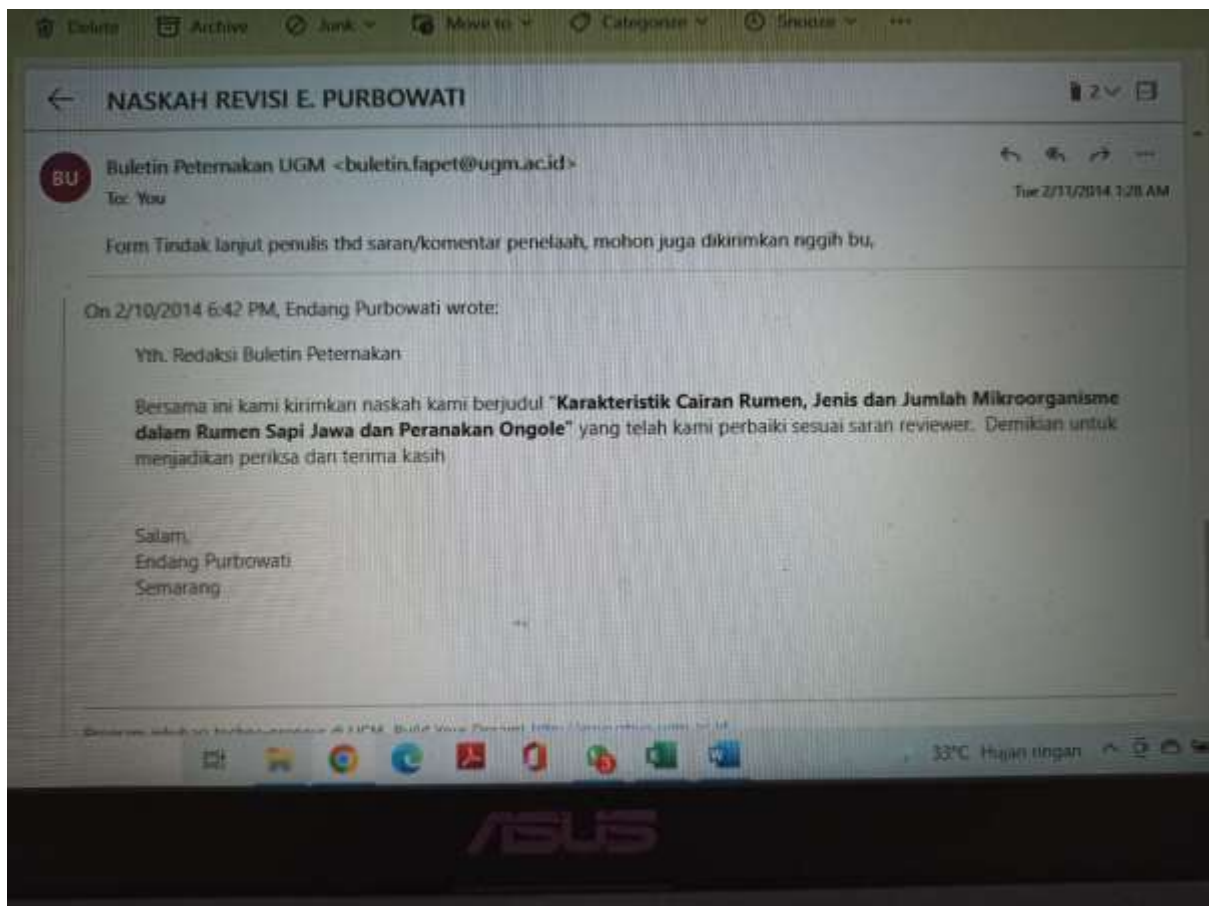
Delete Archive Junk Move to Categorize Snooze ...

NASKAH REVISI E. PURBOWATI

2

BU

Buletin Peternakan UGM <buletin.fapet@ugm.ac.id>
To: You

Tue 2/11/2014 1:28 AM

Form Tindak lanjut penulis thd saran/komentar penelaah, mohon juga dikirimkan nggih bu,

On 2/10/2014 6:42 PM, Endang Purbowati wrote:

Yth. Redaksi Buletin Peternakan

Bersama ini kami kirimkan naskah kami berjudul "**Karakteristik Cairan Rumen, Jenis dan Jumlah Mikroorganisme dalam Rumen Sapi Jawa dan Peranakan Ongole**" yang telah kami perbaiki sesuai saran reviewer. Demikian untuk menjadikan periksa dan terima kasih

Salam,
Endang Purbowati
Semarang

--

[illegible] di UGM. Build Your Dream! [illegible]

33°C Hujan ringan

ASUS